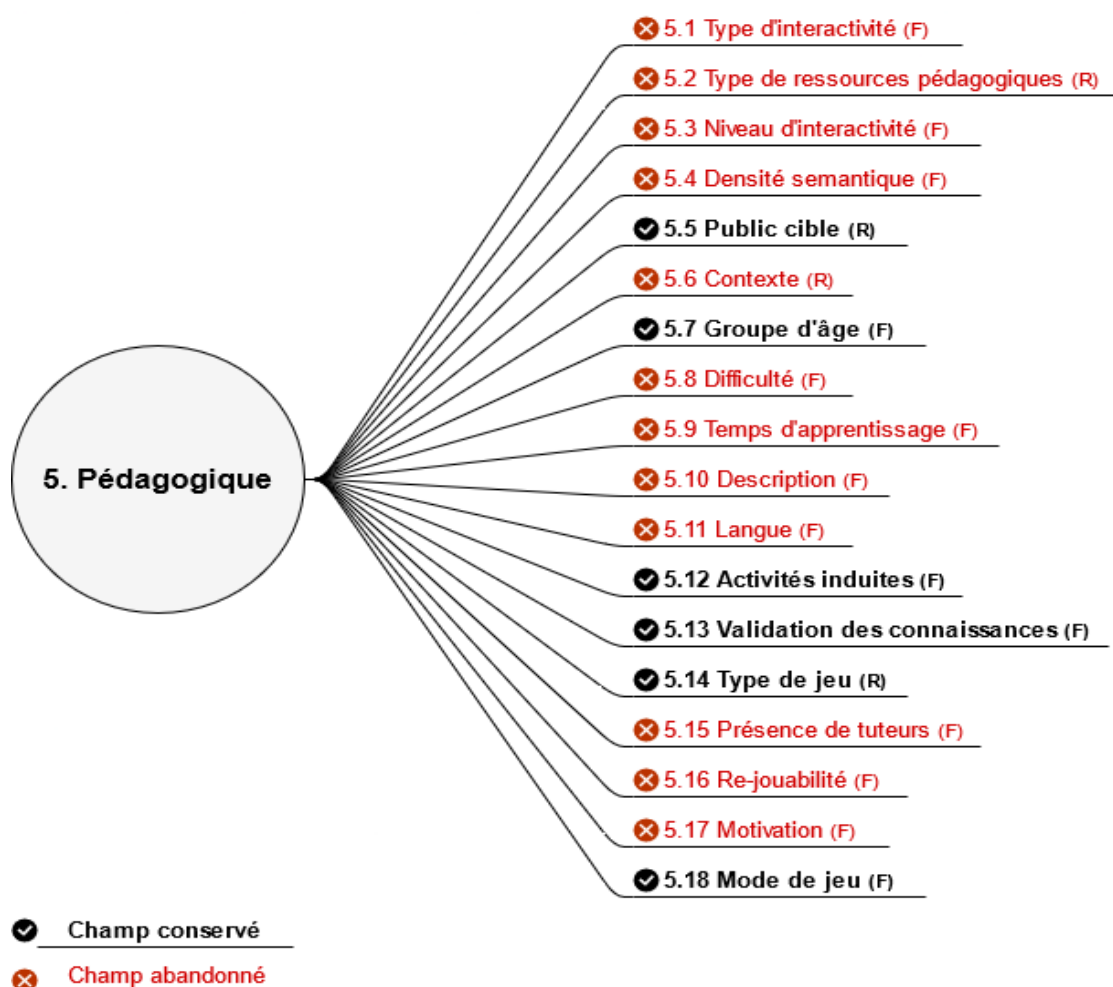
5. Pédagogique

5.1 Type d'interactivité (F)
5.2 Type de ressources pédagogiques (R)
5.3 Niveau d'interactivité (F)
5.4 Densité semantique (F)
5.5 Public cible (R)
5.6 Contexte (R)
5.7 Groupe d'âge (F)
5.8 Difficulté (F)
5.9 Temps d'apprentissage (F)
5.10 Description (F)
5.11 Langue (F)
5.12 Activités induites (F)
5.13 Validation des connaissances (F)
5.14 Type de jeu (R)
5.15 Présence de tuteurs (F)
5.16 Re-jouabilité (F)
5.17 Motivation (F)
5.18 Mode de jeu (F)

Champ conservé
Champ abandonné